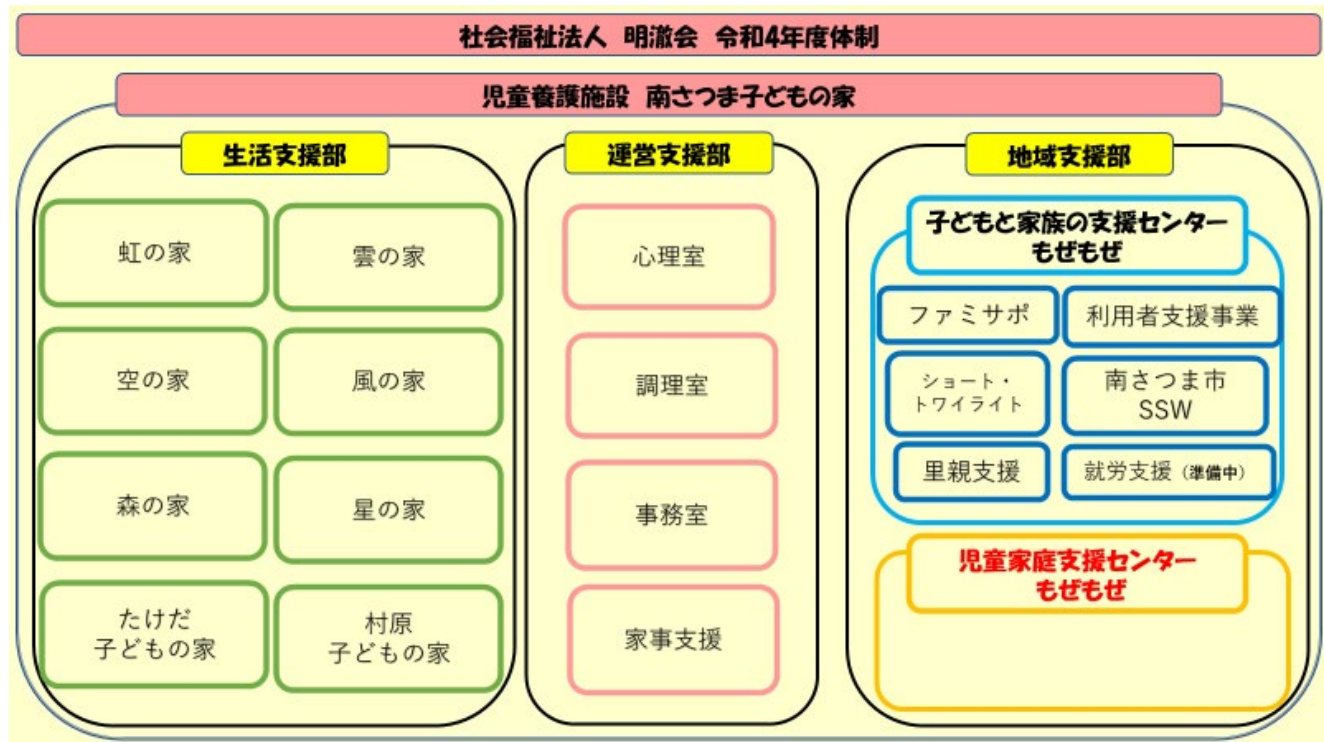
社会福祉法人　明澈会　令和4年度体制

児童養護施設　南さつま子どもの家

生活支援部

虹の家

雲の家

空の家

風の家

森の家

星の家

たけだ
子どもの家

村原
子どもの家

運営支援部

心理室

調理室

事務室

家事支援

地域支援部

子どもと家族の支援センター
もぜもぜ

ファミサポ

利用者支援事業

ショート・
トワイライト

南さつま市
SSW

里親支援

就労支援（準備中）

児童家庭支援センター
もぜもぜ